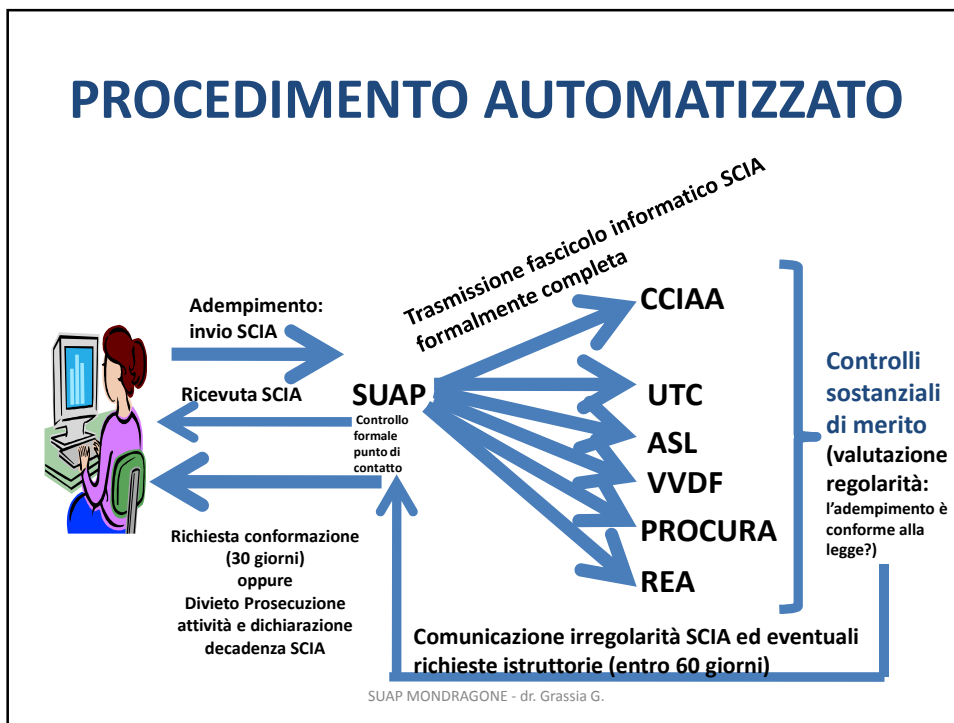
PROCEDIMENTO AUTOMATIZZATO

Trasmissione fascicolo informatico SCIA formalmente completa

Adempimento: invio SCIA

Ricevuta SCIA

SUAP

Controllo formale punto di contatto

CCIAA

UTC

ASL

VVDF

PROCURA

REA

Controlli sostanziali di merito (valutazione regolarità: l'adempimento è conforme alla legge?)

Richiesta conformazione (30 giorni) oppure Divieto Prosecuzione attività e dichiarazione decadenza SCIA

Comunicazione irregolarità SCIA ed eventuali richieste istruttorie (entro 60 giorni)

SUAP MONDRAGONE - dr. Grassia G.